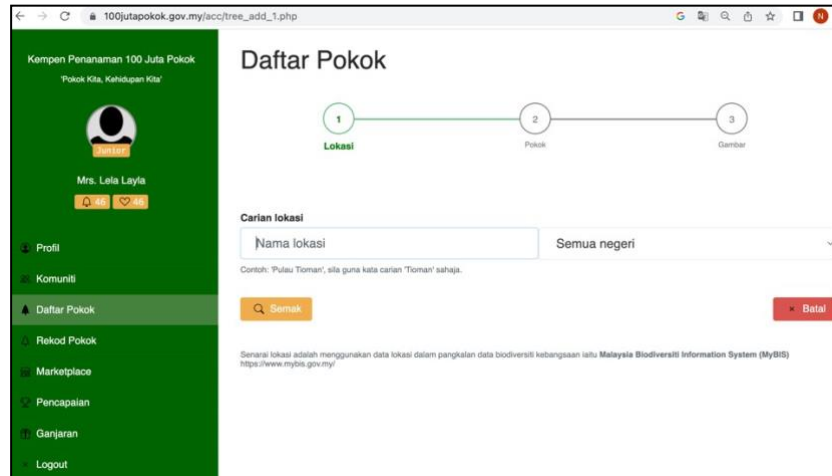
100jutapokok.gov.my/acc/tree_add_1.php

Kempen Penanaman 100 Juta Pokok
'Pokok Kita, Kehidupan Kita'

Junior

Mrs. Lela Layla

46 46

Profil

Komuniti

Daftar Pokok

Rekod Pokok

Marketplace

Pencapaian

Ganjaran

Logout

Daftar Pokok

1 Lokasi

2 Pokok

3 Gambar

Carian lokasi

Nama lokasi

Semua negeri

Contoh: 'Pulau Tioman', sila guna kata carian 'Tioman' sahaja.

Semak

Batal

Senarai lokasi adalah menggunakan data lokasi dalam pangkalan data biodiversiti kebangsaan iaitu **Malaysia Biodiversiti Information System (MyBIS)** https://www.mybis.gov.my/